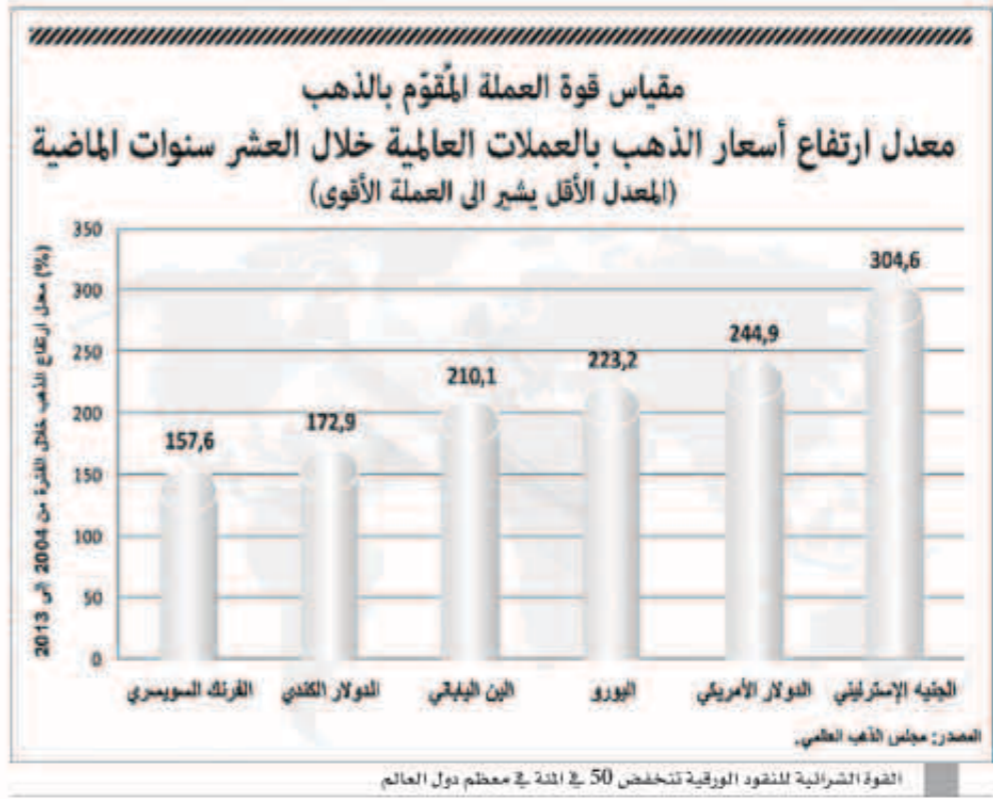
مقياس قوة العملة المُقوّم بالذهب
معدل ارتفاع أسعار الذهب بالعملات العالمية خلال العشر سنوات الماضية
(المعدل الأقل يشير الى العملة الأقوى)

معدل ارتفاع الذهب خلال الفترة من 2004 الى 2013 (%)

350
300
250
200
150
100
50
0

304,6
244,9
223,2
210,1
172,9
157,6

الجنيه الإسترليني
الدولار الأمريكي
اليورو
الين الياباني
الدولار الكندي
الفرنك السويسري

المصدر: مجلس الذهب العالمي.

القوة الشرائية للنقود الورقية تنخفض 50 في المئة في معظم دول العالم